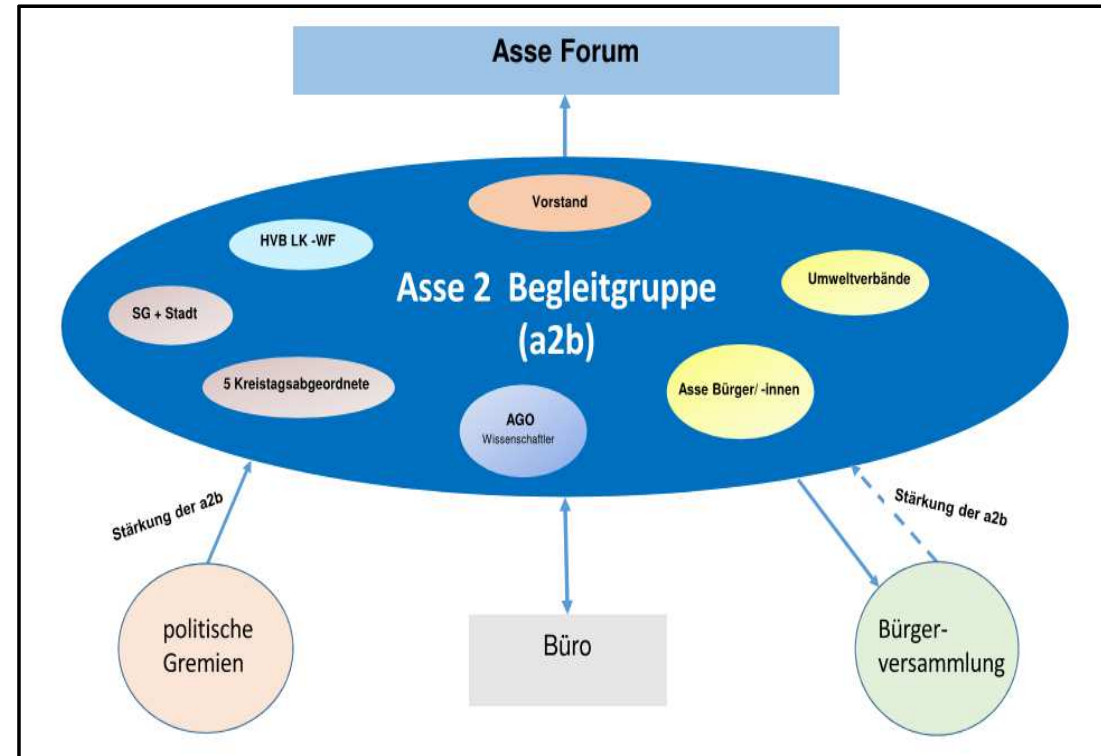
Asse Forum

Vorstand

HVB LK -WF

Asse 2 Begleitgruppe
(a2b)

Umweltverbände

SG + Stadt

5 Kreistagsabgeordnete

AGO
Wissenschaftler

Asse Bürger/ -innen

Stärkung der a2b

Stärkung der a2b

politische Gremien

Büro

Bürgerversammlung